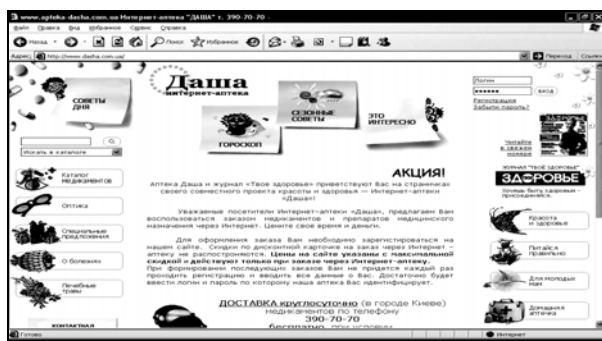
www.apteka-dasha.com.ua Интернет-аптека "ДАША" т. 390-70-70

Файл Правка Вид Избранное Сервис Справка

Назад Поиск Избранное

Адрес http://www.dasha.com.ua/ Переход Ссылки

СОВЕТЫ ДНЯ

Искать в каталоге

Даша
интернет-аптека

СЕЗОННЫЕ СОВЕТЫ

ЭТО ИНТЕРЕСНО

ГОРОСКОП

Логин
ВХОД
Регистрация
Забыли пароль?

Каталог медикаментов

Оптика

Специальные предложения

О болезнях

Лечебные травы

КОНТАКТНАЯ

АКЦИЯ!

Аптека Даша и журнал «Твое здоровье» приветствуют Вас на страничках своего совместного проекта красоты и здоровья — Интернет-аптеки «Даша»!

Уважаемые посетители Интернет-аптеки «Даша», предлагаем Вам воспользоваться заказом медикаментов и препаратов медицинского назначения через Интернет. Цените свое время и деньги.

Для оформления заказа Вам необходимо зарегистрироваться на нашем сайте. Скидки по дисконтной карточке на заказ через Интернет – аптеку не распространяются. Цены на сайте указаны с максимальной скидкой и действуют только при заказе через Интернет-аптеку. При формировании последующих заказов Вам не придется каждый раз проходить регистрацию и вводить все данные о Вас. Достаточно будет ввести логин и пароль по которому наша аптека Вас идентифицирует.

ДОСТАВКА круглосуточно (в городе Киеве) медикаментов по телефону 390-70-70 бесплатно при условии

Читайте в свежем номере

журнал "ТВОЕ ЗДОРОВЬЕ"
ЗДОРОВЬЕ
Хочешь быть здоровым - присоединяйся.

Красота и здоровье

Питайся правильно

Для молодых пар

Домашняя аптечка

Готово

Интернет